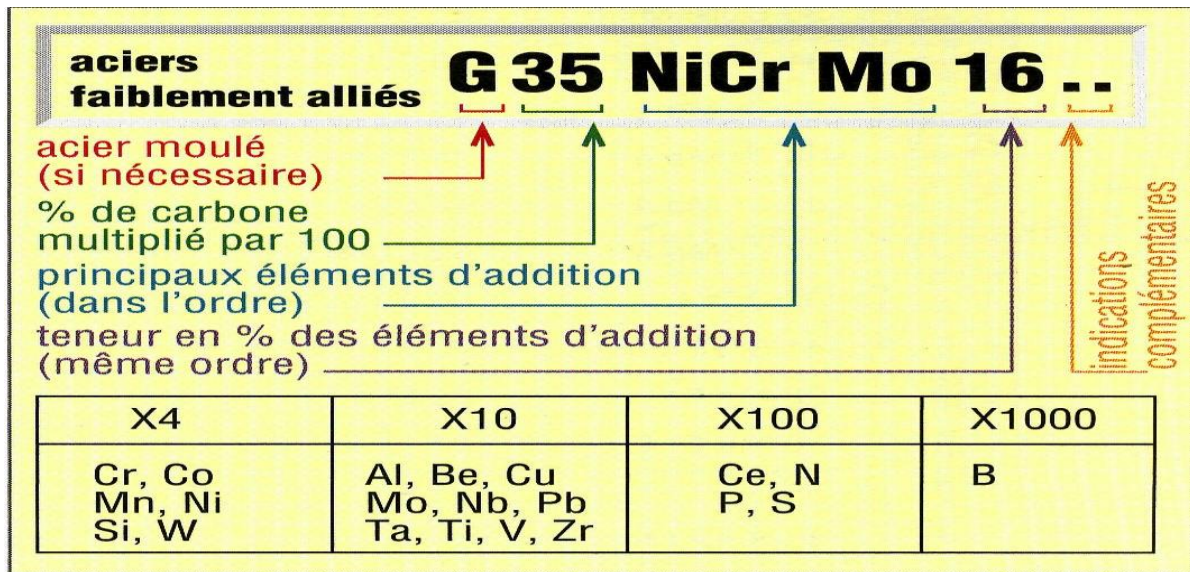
aciers faiblement alliés G 35 NiCr Mo 16 ..

acier moulé (si nécessaire)

% de carbone multiplié par 100

principaux éléments d'addition (dans l'ordre)

teneur en % des éléments d'addition (même ordre)

indications complémentaires

| X4 | X10 | X100 | X1000 |
|---|---|---|---|
| Cr, Co<br>Mn, Ni<br>Si, W | Al, Be, Cu<br>Mo, Nb, Pb<br>Ta, Ti, V, Zr | Ce, N<br>P, S | B |